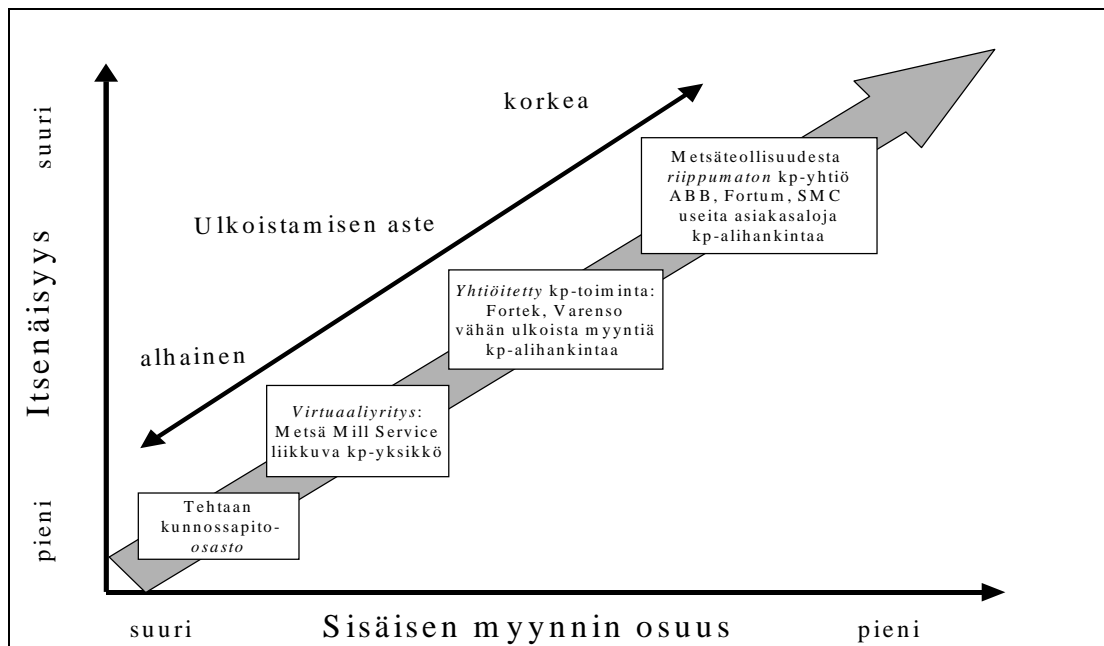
suuri

Itsenäisyys

pieni

korkea

Ulkoistamisen aste

alhainen

Metsäteollisuudesta *riippumaton* kp-yhtiö ABB, Fortum, SMC useita asiakasaloja kp-alihankintaa

*Yhtiöitetty* kp-toiminta: Fortek, Varenso vähän ulkoista myyntiä kp-alihankintaa

*Virtuaaliyritys*: Metsä Mill Service liikkuva kp-yksikkö

Tehtaan kunnossapito-*osasto*

suuri

Sisäisen myynnin osuus

pieni